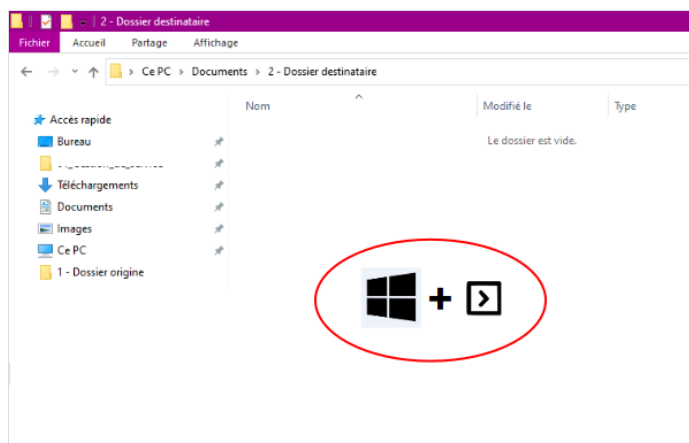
2 - Dossier destinataire

Fichier Accueil Partage Affichage

Ce PC > Documents > 2 - Dossier destinataire

Accès rapide
Bureau
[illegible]
Téléchargements
Documents
Images
Ce PC
1 - Dossier origine

Nom
Modifié le
Type

Le dossier est vide.

+